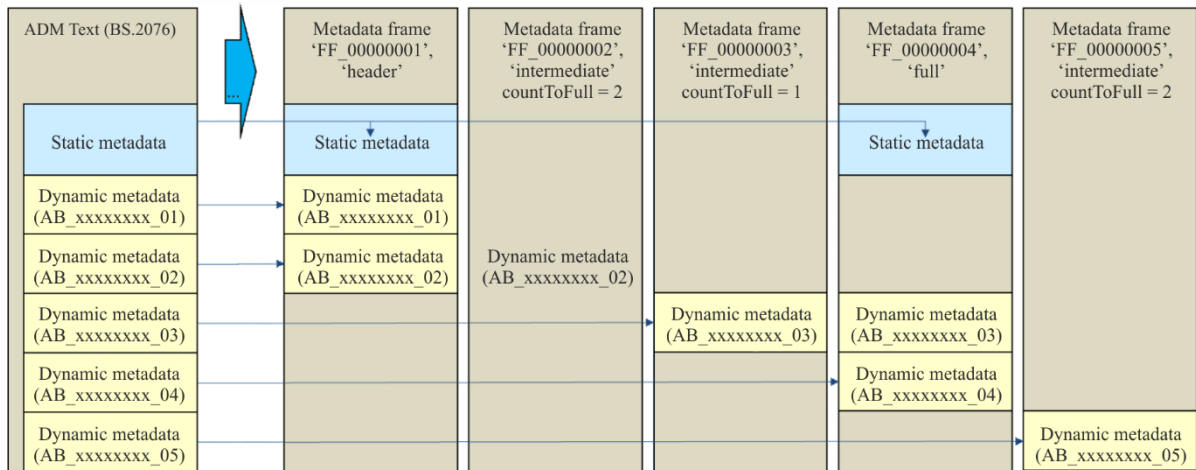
ADM Text (BS.2076)

...

Metadata frame 'FF_00000001', 'header'

Metadata frame 'FF_00000002', 'intermediate' countToFull = 2

Metadata frame 'FF_00000003', 'intermediate' countToFull = 1

Metadata frame 'FF_00000004', 'full'

Metadata frame 'FF_00000005', 'intermediate' countToFull = 2

Static metadata

Static metadata

Static metadata

Dynamic metadata (AB_xxxxxxxx_01)

Dynamic metadata (AB_xxxxxxxx_01)

Dynamic metadata (AB_xxxxxxxx_02)

Dynamic metadata (AB_xxxxxxxx_02)

Dynamic metadata (AB_xxxxxxxx_02)

Dynamic metadata (AB_xxxxxxxx_03)

Dynamic metadata (AB_xxxxxxxx_03)

Dynamic metadata (AB_xxxxxxxx_03)

Dynamic metadata (AB_xxxxxxxx_04)

Dynamic metadata (AB_xxxxxxxx_04)

Dynamic metadata (AB_xxxxxxxx_05)

Dynamic metadata (AB_xxxxxxxx_05)